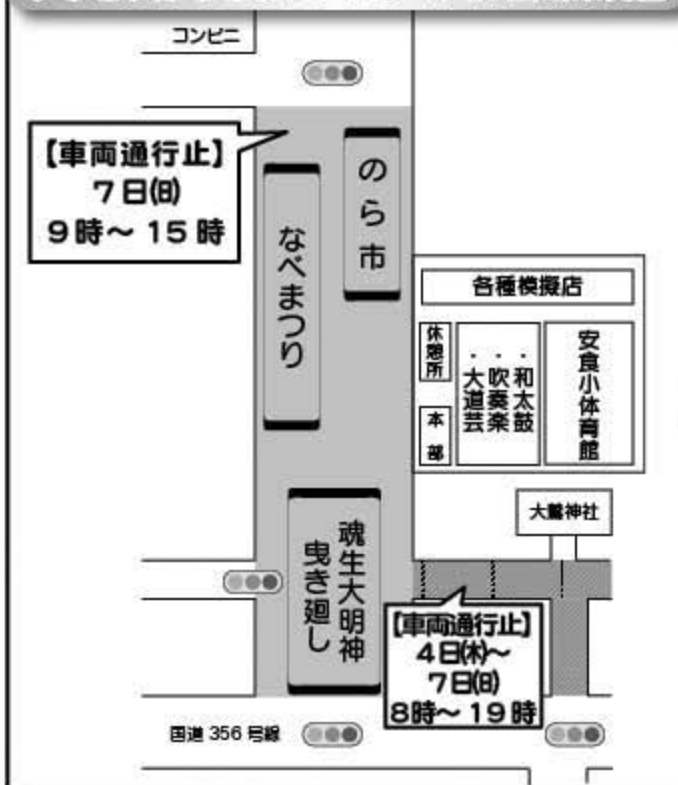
コンビニ

【車両通行止】
7日(日)
9時～15時

のら市

なべまつり

各種模擬店

休憩所

本部

・和太鼓
・吹奏楽
・大道芸

安食小体育館

大鷲神社

魂生大明神
曳き廻し

【車両通行止】
4日(木)～
7日(日)
8時～19時

国道 356 号線